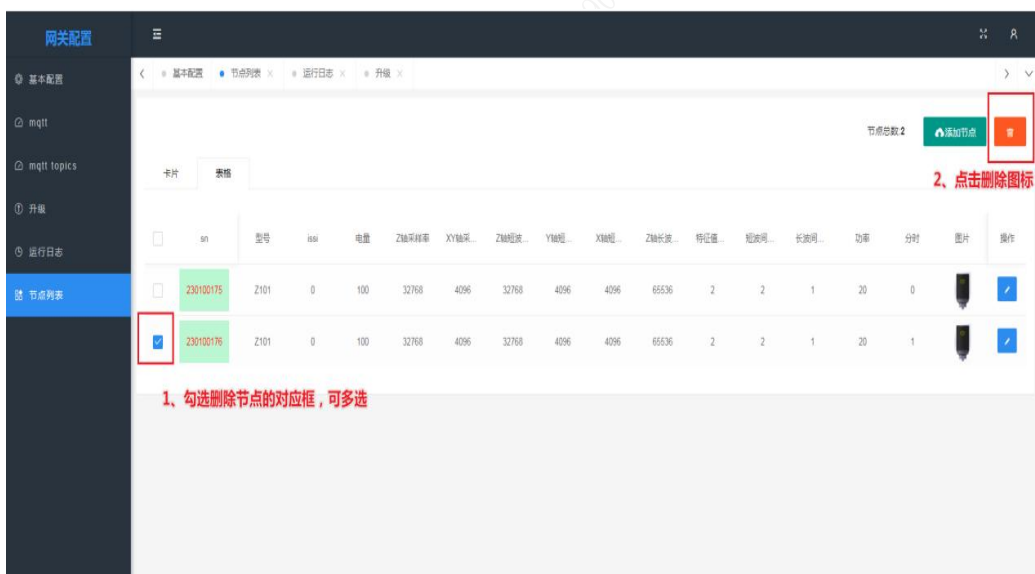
网关配置

基本配置
mqtt
mqtt topics
升级
运行日志
节点列表

基本配置 节点列表 × 运行日志 × 升级 ×

节点总数 2
添加节点

2、点击删除图标

卡片 表格

| | sn | 型号 | issi | 电量 | Z轴采样率 | XY轴采... | Z轴短波... | Y轴短... | X轴短... | Z轴长波... | 特征值... | 短波间... | 长波间... | 功率 | 分时 | 图片 | 操作 |
|---|---|---|---|---|---|---|---|---|---|---|---|---|---|---|---|---|---|
| | 230100175 | Z101 | 0 | 100 | 32768 | 4096 | 32768 | 4096 | 4096 | 65536 | 2 | 2 | 1 | 20 | 0 | | |
| ✓ | 230100176 | Z101 | 0 | 100 | 32768 | 4096 | 32768 | 4096 | 4096 | 65536 | 2 | 2 | 1 | 20 | 1 | | |

1、勾选删除节点的对应框，可多选